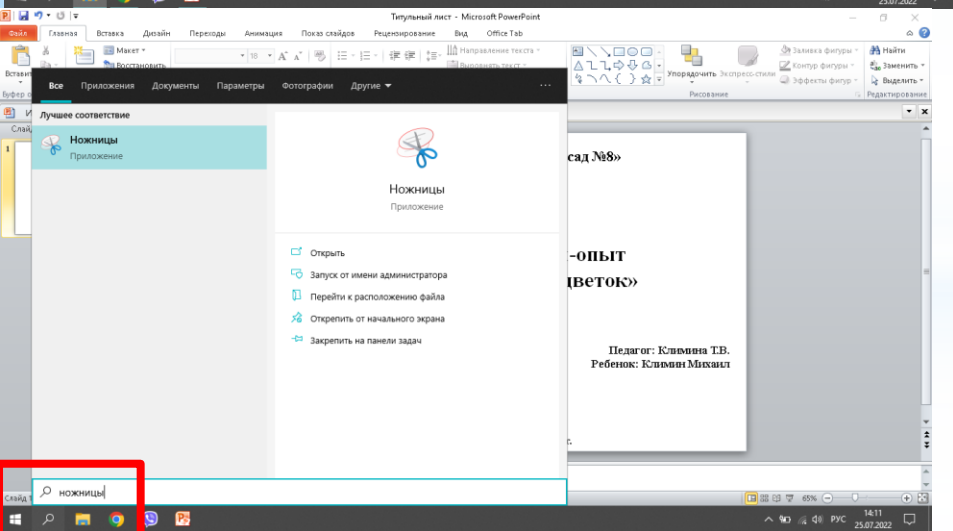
Титульный лист - Microsoft PowerPoint

Файл | Главная | Вставка | Дизайн | Переходы | Анимация | Показ слайдов | Рецензирование | Вид | Office Tab

Вставить | Макет | Восстановить | Буфер о | 18 | Направление текста | Выровнять текст | Упорядочить | Экспресс-стили | Заливка фигуры | Контур фигуры | Эффекты фигур | Рисование | Найти | Заменить | Выделить | Редактирование

Слайд

Все | Приложения | Документы | Параметры | Фотографии | Другие ▾ | ···

Лучшее соответствие

Ножницы
Приложение

Ножницы
Приложение

Открыть
Запуск от имени администратора
Перейти к расположению файла
Открепить от начального экрана
Закрепить на панели задач

сад №8»

-опыт
цветок»

Педагог: Климина Т.В.
Ребенок: Климин Михаил

г.

ножницы

Слайд

65%

РУС 14:11 25.07.2022

25.07.2022